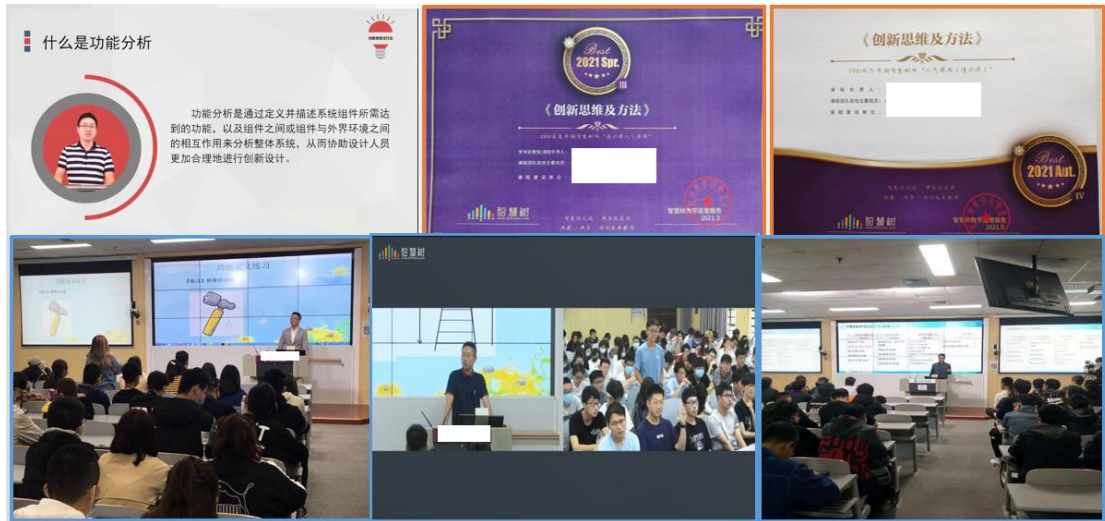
什么是功能分析

功能分析是通过定义并描述系统组件所需达到的功能，以及组件之间或组件与外界环境之间的相互作用来分析整体系统，从而协助设计人员更加合理地进行创新设计。

Best
2021 Spr.
III

《创新思维及方法》

智慧树
智慧树网学习运营服务
2021.3

《创新思维及方法》

Best
2021 Aut.
IV

智慧树
智慧树网学习运营服务
2021.9

功能定义练习

智慧树